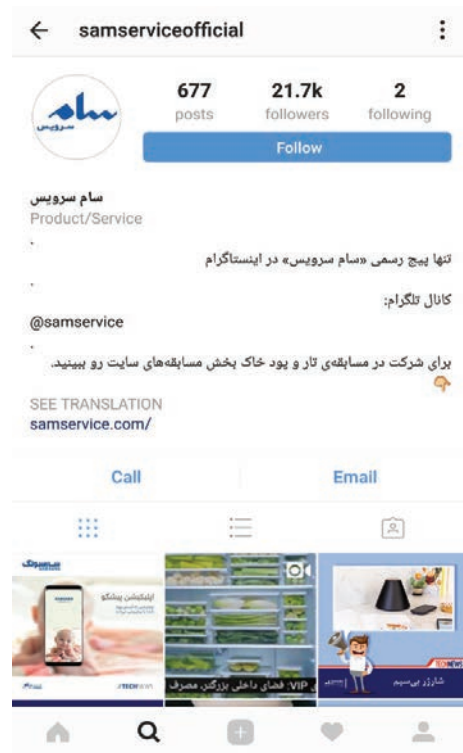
samserviceofficial

سام
سرویس

677
posts

21.7k
followers

2
following

Follow

سام سرویس
Product/Service
.
تنها پیج رسمی «سام سرویس» در اینستاگرام
.
کانال تلگرام:
@samservice
.
برای شرکت در مسابقه‌ی تار و پود خاک بخش مسابقه‌های سایت رو ببینید.

SEE TRANSLATION
samservice.com/

Call
Email

بی‌سیم
اپلیکیشن پینکو

VIP: فضای داخلی بزرگتر، مصرف

شارژر بی‌سیم